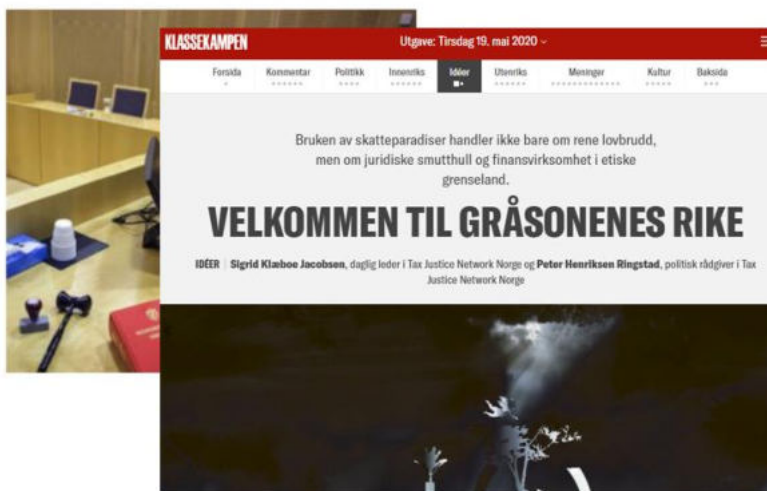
KLASSEKAMPEN

Utgave: Tirsdag 19. mai 2020

Forsida Kommentar Politikk Innenriks Idéer Utenriks Meninger Kultur Baksida

Bruken av skatteparadiser handler ikke bare om rene lovbrudd, men om juridiske smutthull og finansvirksomhet i etiske grenseland.

VELKOMMEN TIL GRÅSONENES RIKE

IDÉER | Sigrid Klæboe Jacobsen, daglig leder i Tax Justice Network Norge og Peter Henriksen Ringstad, politisk rådgiver i Tax Justice Network Norge